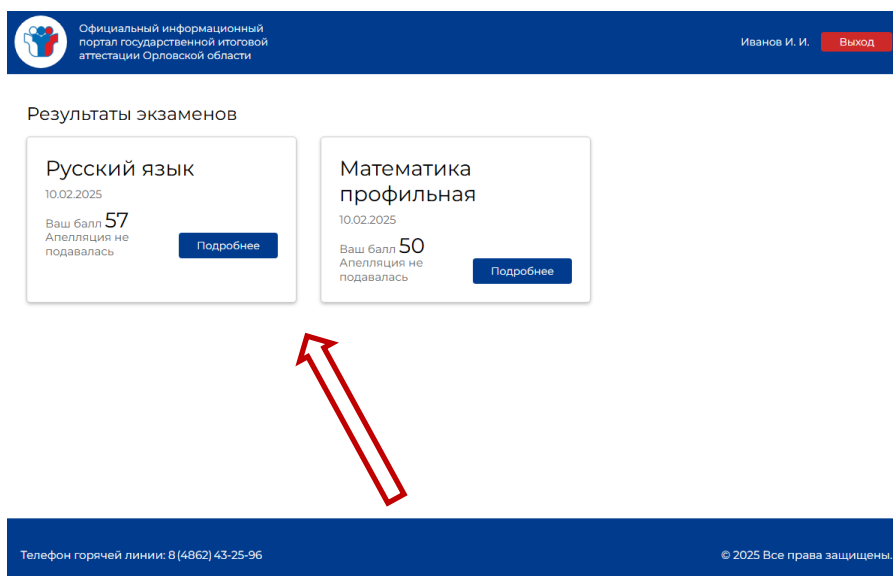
Официальный информационный портал государственной итоговой аттестации Орловской области

Иванов И. И.

Выход

Результаты экзаменов

Русский язык

10.02.2025

Ваш балл 57

Апелляция не подавалась

Подробнее

Математика профильная

10.02.2025

Ваш балл 50

Апелляция не подавалась

Подробнее

Телефон горячей линии: 8 (4862) 43-25-96

© 2025 Все права защищены.